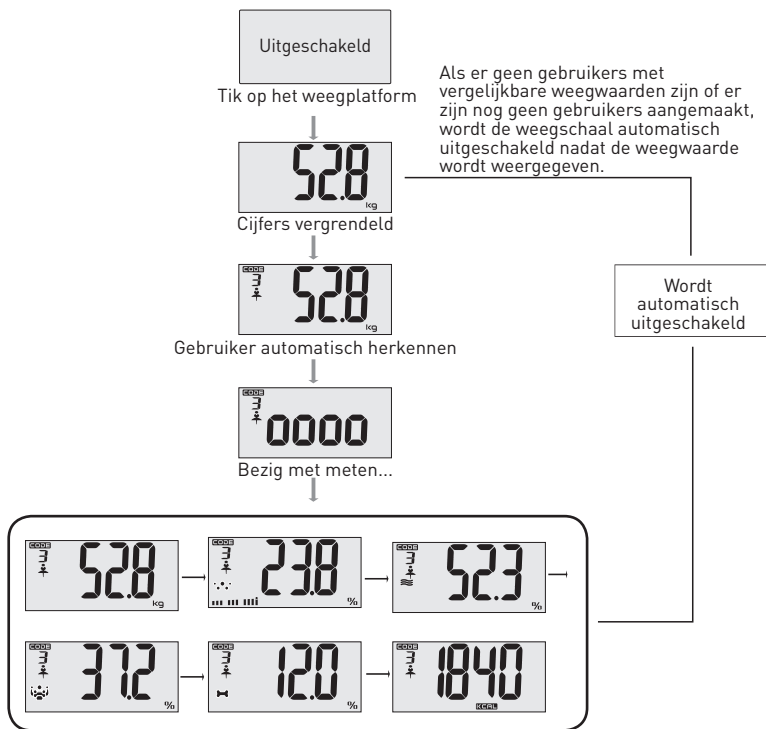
Uitgeschakeld

Tik op het weegplatform

52.8 kg

Cijfers vergrendeld

CODE 3 52.8 kg

Gebruiker automatisch herkennen

CODE 3 0000

Bezig met meten...

Als er geen gebruikers met vergelijkbare weegwaarden zijn of er zijn nog geen gebruikers aangemaakt, wordt de weegschaal automatisch uitgeschakeld nadat de weegwaarde wordt weergegeven.

Wordt automatisch uitgeschakeld

CODE 3 52.8 kg

CODE 3 23.8 %

CODE 3 52.3 %

CODE 3 37.2 %

CODE 3 12.0 %

CODE 3 1840 KCAL